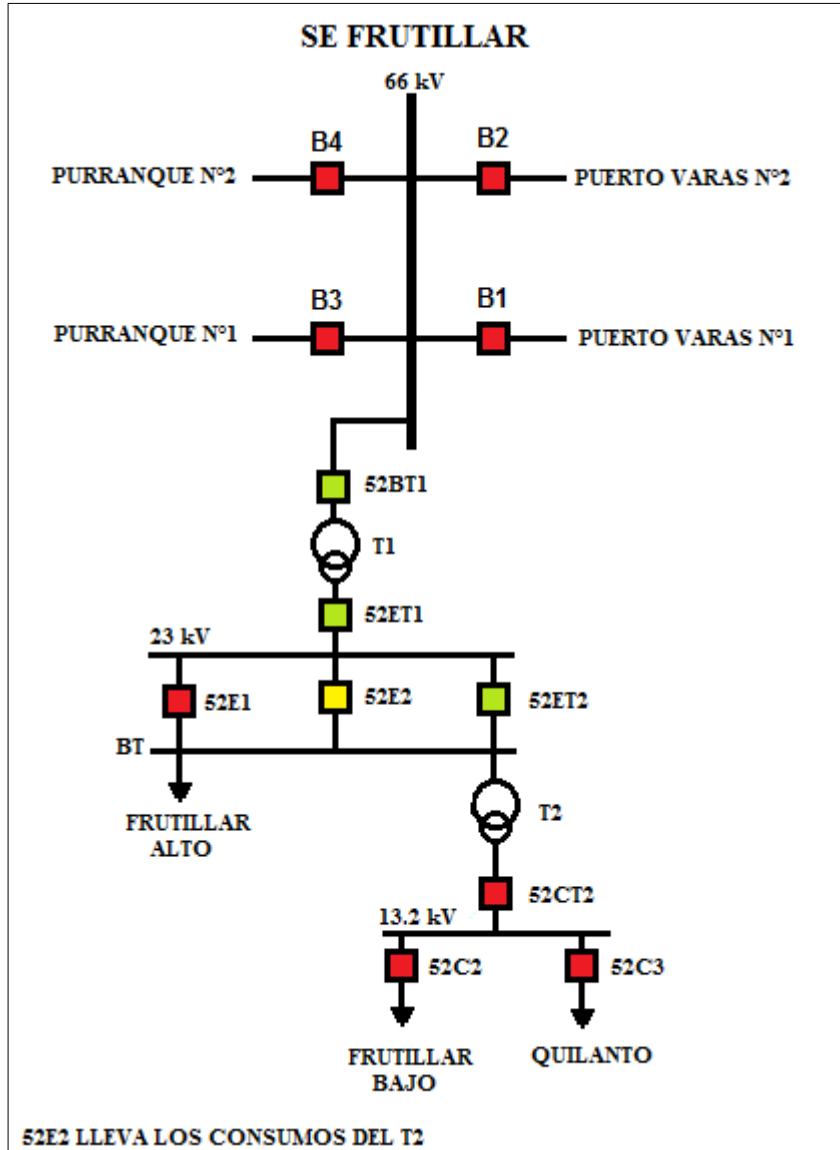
SE FRUTILLAR

66 kV

B4

B2

PURRANQUE N°2

PUERTO VARAS N°2

B3

B1

PURRANQUE N°1

PUERTO VARAS N°1

52BT1

T1

52ET1

23 kV

52E1

52E2

52ET2

BT

FRUTILLAR ALTO

T2

52CT2

13.2 kV

52C2

52C3

FRUTILLAR BAJO

QUILANTO

52E2 LLEVA LOS CONSUMOS DEL T2